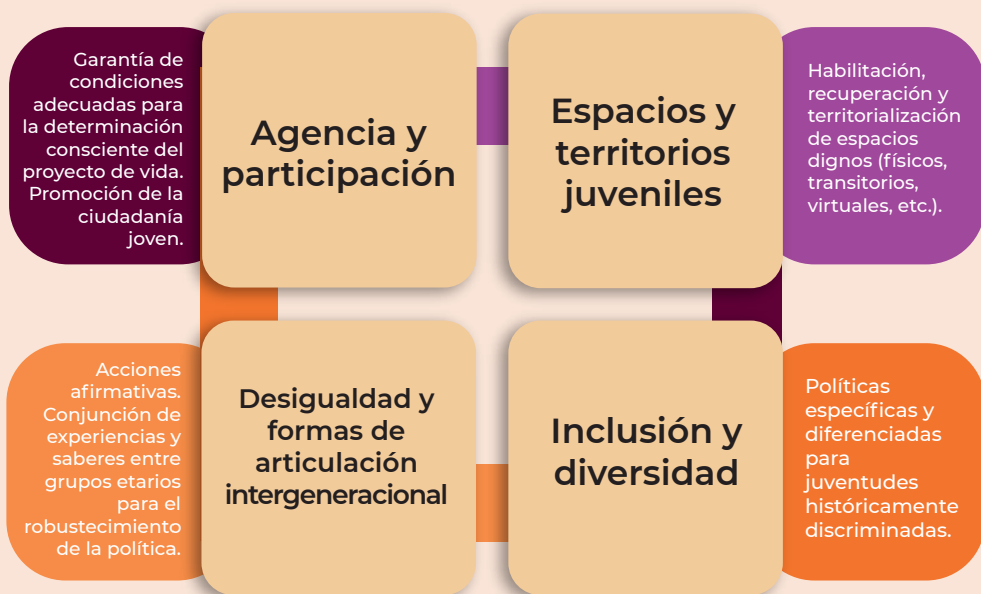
Garantía de condiciones adecuadas para la determinación consciente del proyecto de vida. Promoción de la ciudadanía joven.

Agencia y participación

Espacios y territorios juveniles

Habilitación, recuperación y territorialización de espacios dignos (físicos, transitorios, virtuales, etc.).

Acciones afirmativas. Conjunción de experiencias y saberes entre grupos etarios para el robustecimiento de la política.

Desigualdad y formas de articulación intergeneracional

Inclusión y diversidad

Políticas específicas y diferenciadas para juventudes históricamente discriminadas.